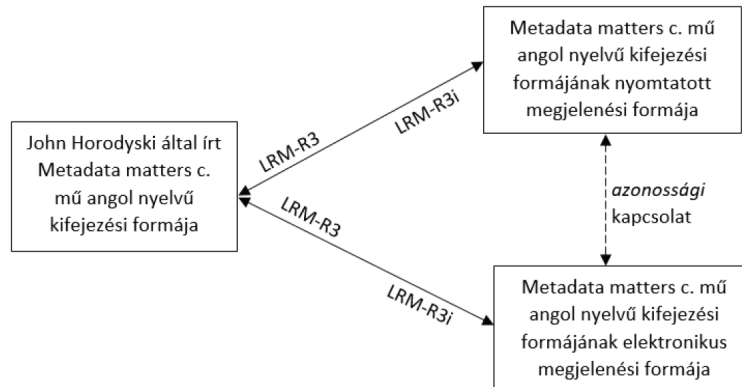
John Horodyski által írt Metadata matters c. mű angol nyelvű kifejezési formája

LRM-R3

LRM-R3i

Metadata matters c. mű angol nyelvű kifejezési formájának nyomtatott megjelenési formája

*azonossági* kapcsolat

LRM-R3

LRM-R3i

Metadata matters c. mű angol nyelvű kifejezési formájának elektronikus megjelenési formája